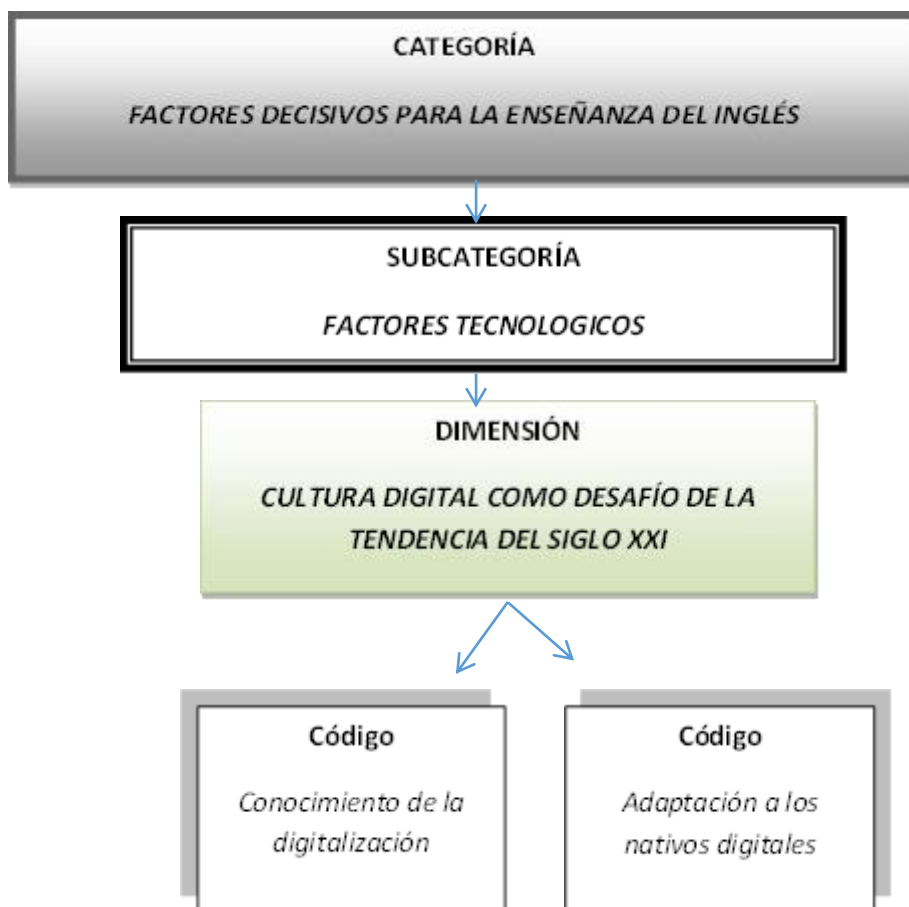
CATEGORÍA

FACTORES DECISIVOS PARA LA ENSEÑANZA DEL INGLÉS

SUBCATEGORÍA

FACTORES TECNOLOGICOS

DIMENSIÓN

CULTURA DIGITAL COMO DESAFÍO DE LA TENDENCIA DEL SIGLO XXI

Código

Conocimiento de la digitalización

Código

Adaptación a los nativos digitales